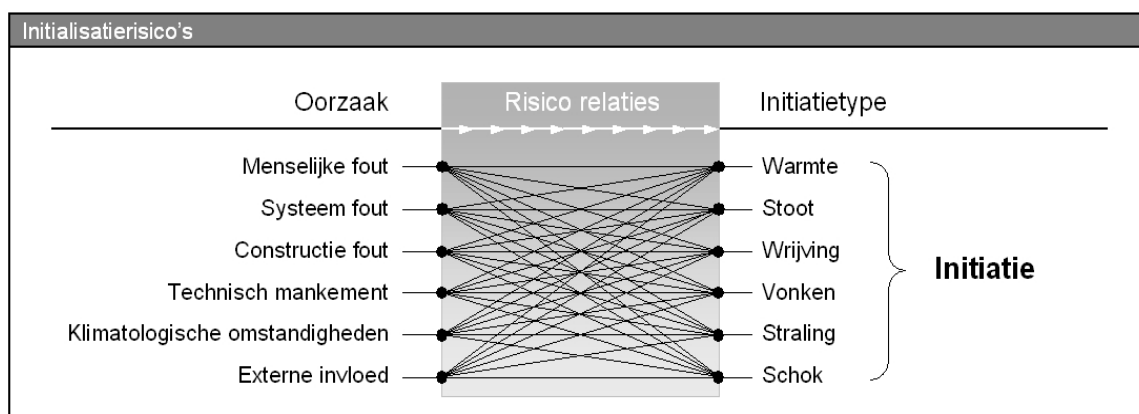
Initialisatierisico's

Oorzaak

Risico relaties

Initiatietype

Menselijke fout
Systeem fout
Constructie fout
Technisch mankement
Klimatologische omstandigheden
Externe invloed

Warmte
Stoot
Wrijving
Vonken
Straling
Schok

Initiatie